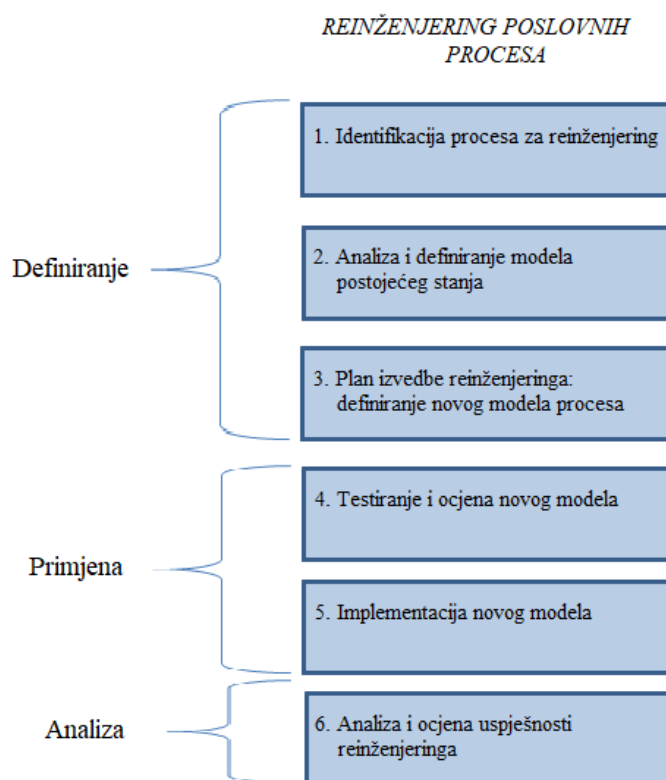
REINŽENJERING POSLOVNIH PROCESA

Definiranje

1. Identifikacija procesa za reinženjering

2. Analiza i definiranje modela postojećeg stanja

3. Plan izvedbe reinženjeringa: definiranje novog modela procesa

Primjena

4. Testiranje i ocjena novog modela

5. Implementacija novog modela

Analiza

6. Analiza i ocjena uspješnosti reinženjeringa